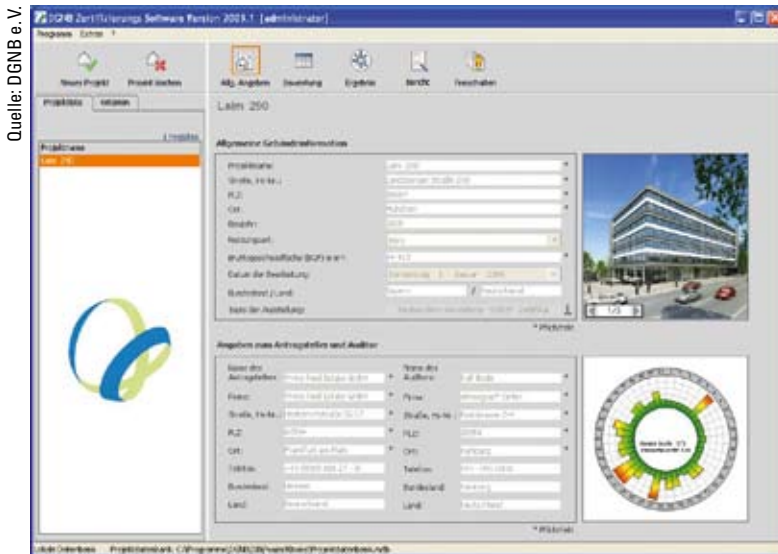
Quelle: DGNB e. V.

DGNB Zertifizierungs Software Version 2009.1 [administrator]

Programm Extras ?

Neues Projekt Projekt löschen

Projektliste Adressen

1 Projekte

Projektname

Laim 290

Allg. Angaben Bewertung Ergebnis Bericht Favoriten

Laim 290

Allgemeine Gebäudeinformation

Projektname:

Straße, Hausnr.:

PLZ:

Ort:

Baujahr:

Nutzungsart:

Bruttogeschossfläche (BGF) in m²:

Datum der Bewertung:

Bundesland / Land:

Basis der Ausstellung:

* Pflichtfeld

1/3

Angaben zum Antragsteller und Auditor

Name des Antragstellers:

Firma:

Straße, Hausnr.:

PLZ:

Ort:

Telefon:

Bundesland:

Land:

Name des Auditors:

Firma:

Straße, Hausnr.:

PLZ:

Ort:

Telefon:

Bundesland:

Land:

* Pflichtfeld

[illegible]